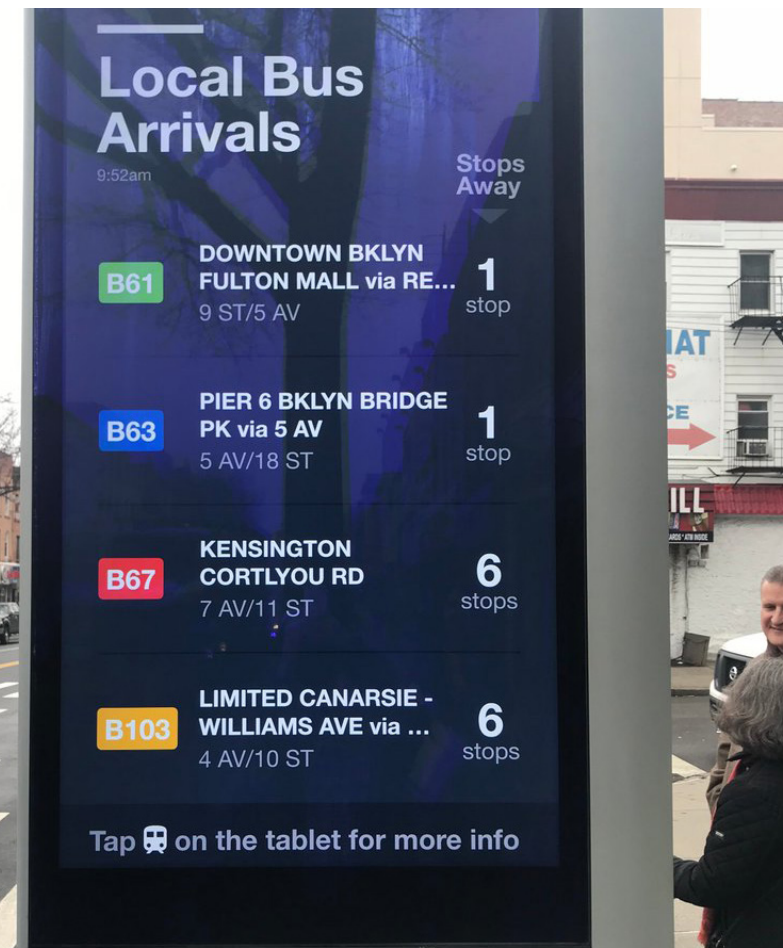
Local Bus Arrivals

9:52am

Stops Away

B61 DOWNTOWN BKLYN FULTON MALL via RE... 9 ST/5 AV 1 stop

B63 PIER 6 BKLYN BRIDGE PK via 5 AV 5 AV/18 ST 1 stop

B67 KENSINGTON CORTLYOU RD 7 AV/11 ST 6 stops

B103 LIMITED CANARSIE - WILLIAMS AVE via ... 4 AV/10 ST 6 stops

Tap on the tablet for more info

IAT
S
CE
ILL